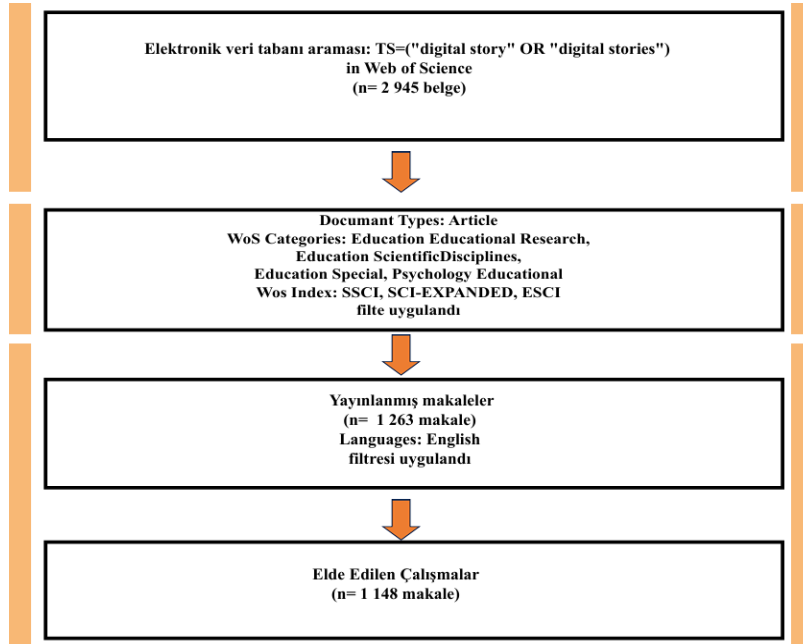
Elektronik veri tabanı araması: TS=("digital story" OR "digital stories")
in Web of Science
(n= 2 945 belge)

Documant Types: Article
WoS Categories: Education Educational Research,
Education ScientificDisciplines,
Education Special, Psychology Educational
Wos Index: SSCI, SCI-EXPANDED, ESCI
filte uygulandı

Yayınlanmış makaleler
(n= 1 263 makale)
Languages: English
filtresi uygulandı

Elde Edilen Çalışmalar
(n= 1 148 makale)